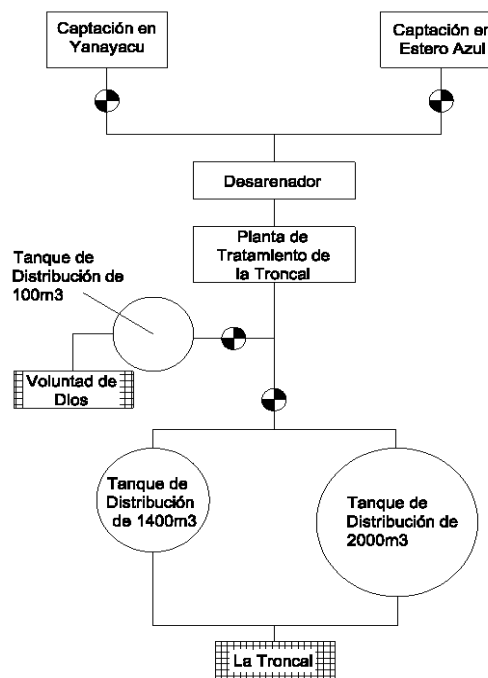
Captación en Yanayacu

Captación en Estero Azul

Desarenador

Planta de Tratamiento de la Troncal

Tanque de Distribución de 100m3

Voluntad de Dios

Tanque de Distribución de 1400m3

Tanque de Distribución de 2000m3

La Troncal